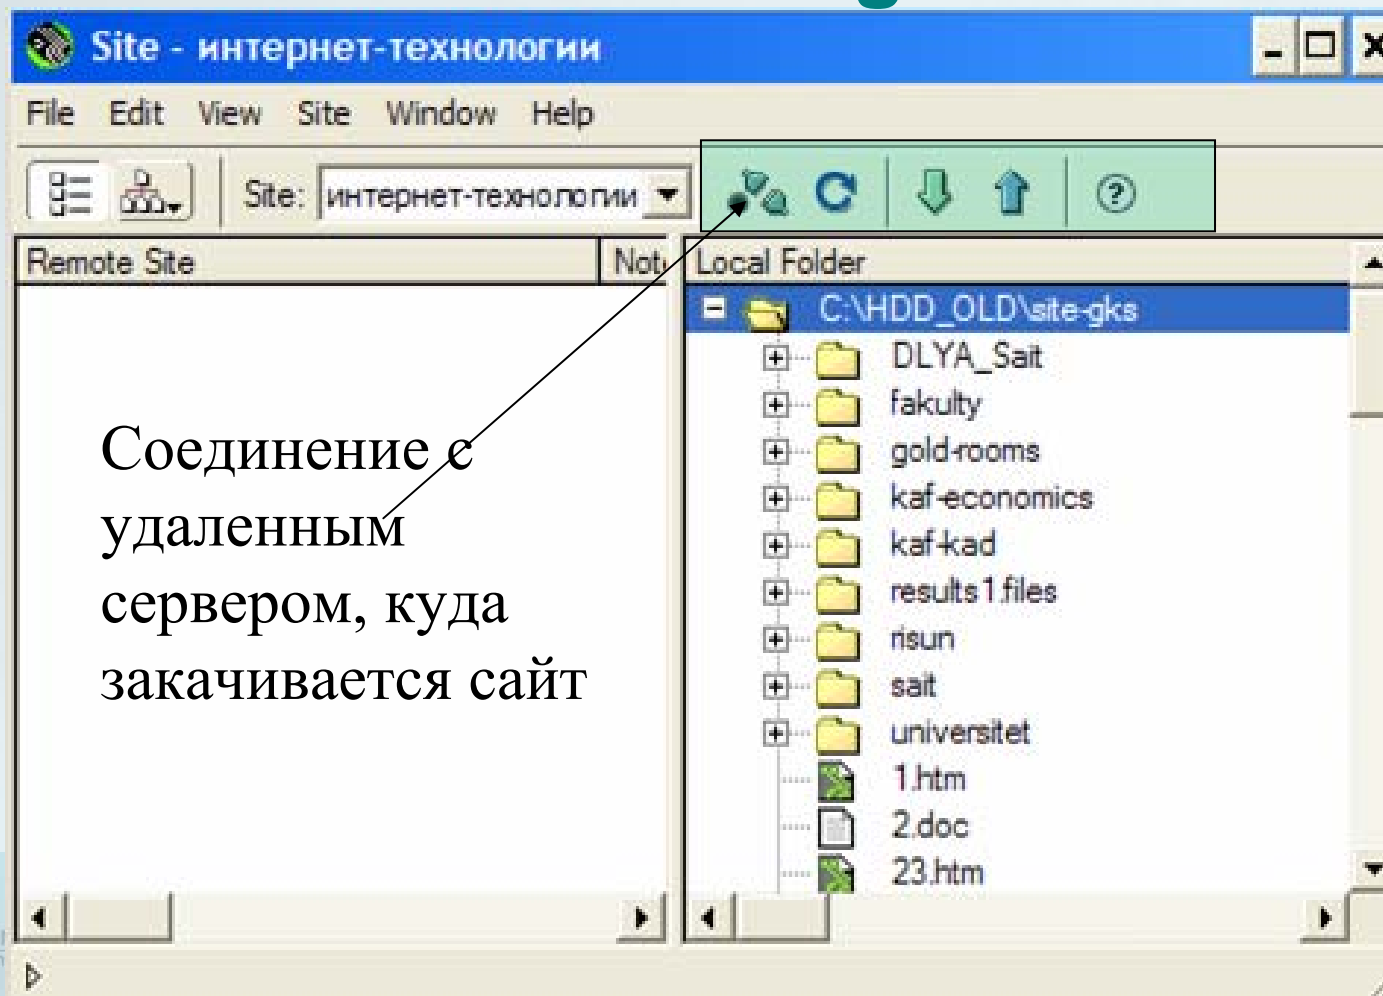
Site - интернет-технологии

File Edit View Site Window Help

Site: интернет-технологии

Remote Site | Not

Local Folder

C:\HDD_OLD\site-gks
DLYA_Sait
fakulty
gold-rooms
kaf-economics
kaf-kad
results1.files
risun
sait
universitet
1.htm
2.doc
23.htm

Соединение с удаленным сервером, куда закачивается сайт